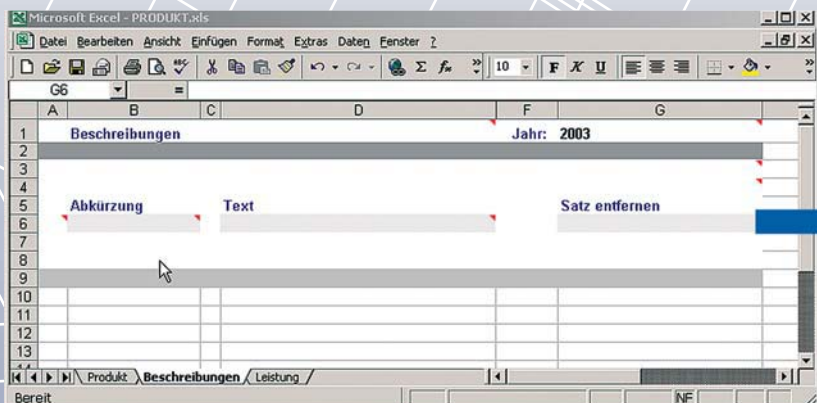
Microsoft Excel - PRODUKT.xls

Datei Bearbeiten Ansicht Einfügen Format Extras Daten Fenster ?

10 F K U

G6 =

| | A | B | C | D | E | F | G |
|---|---|---|---|---|---|---|---|
| 1 | | Beschreibungen | | | | Jahr: | 2003 |
| 2 | | | | | | | |
| 3 | | | | | | | |
| 4 | | | | | | | |
| 5 | | Abkürzung | | Text | | | Satz entfernen |
| 6 | | | | | | | |
| 7 | | | | | | | |
| 8 | | | | | | | |
| 9 | | | | | | | |
| 10 | | | | | | | |
| 11 | | | | | | | |
| 12 | | | | | | | |
| 13 | | | | | | | |

Produkt Beschreibungen Leistung

Bereit NF